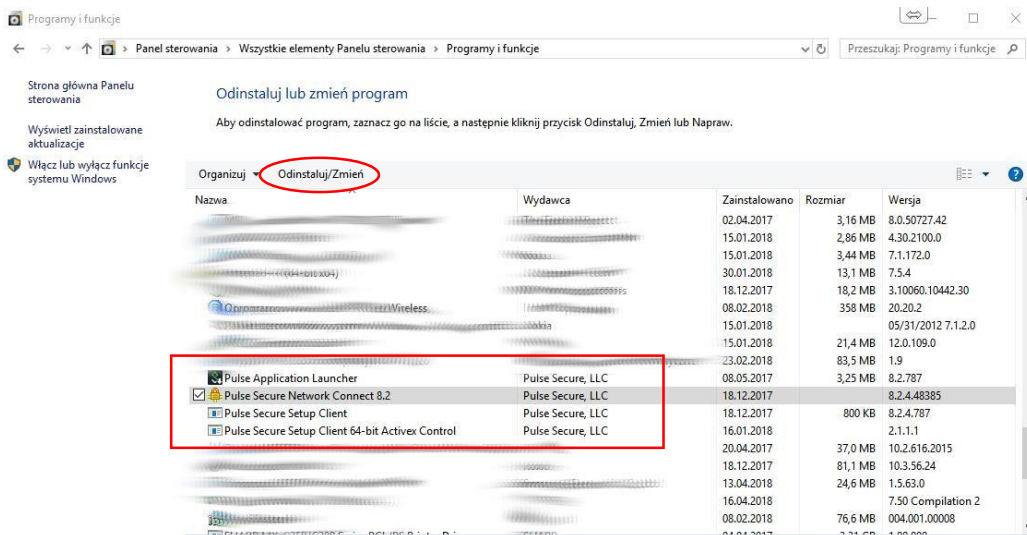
Programy i funkcje

Panel sterowania > Wszystkie elementy Panelu sterowania > Programy i funkcje

Przeszukaj: Programy i funkcje

Strona główna Panelu sterowania

Wyświetl zainstalowane aktualizacje

Włącz lub wyłącz funkcje systemu Windows

Odinstaluj lub zmień program

Aby odinstalować program, zaznacz go na liście, a następnie kliknij przycisk Odinstaluj, Zmień lub Napraw.

Organizuj ▾ Odinstaluj/Zmień

| Nazwa | Wydawca | Zainstalowano | Rozmiar | Wersja |
|---|---|---|---|---|
| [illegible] | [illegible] | 02.04.2017 | 3,16 MB | 8.0.50727.42 |
| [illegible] | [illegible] | 15.01.2018 | 2,86 MB | 4.30.2100.0 |
| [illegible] | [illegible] | 15.01.2018 | 3,44 MB | 7.1.172.0 |
| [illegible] (64-bit x64) | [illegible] | 30.01.2018 | 13,1 MB | 7.5.4 |
| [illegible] | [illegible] | 18.12.2017 | 18,2 MB | 3.10060.10442.30 |
| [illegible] Wireless | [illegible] | 08.02.2018 | 358 MB | 20.20.2 |
| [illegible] | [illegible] | 15.01.2018 | | 05/31/2012 7.1.2.0 |
| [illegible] | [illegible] | 15.01.2018 | 21,4 MB | 12.0.109.0 |
| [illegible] | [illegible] | 23.02.2018 | 83,5 MB | 1.9 |
| Pulse Application Launcher | Pulse Secure, LLC | 08.05.2017 | 3,25 MB | 8.2.787 |
| Pulse Secure Network Connect 8.2 | Pulse Secure, LLC | 18.12.2017 | | 8.2.4.48385 |
| Pulse Secure Setup Client | Pulse Secure, LLC | 18.12.2017 | 800 KB | 8.2.4.787 |
| Pulse Secure Setup Client 64-bit Activex Control | Pulse Secure, LLC | 16.01.2018 | | 2.1.1.1 |
| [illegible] | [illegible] | 20.04.2017 | 37,0 MB | 10.2.616.2015 |
| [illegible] | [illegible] | 18.12.2017 | 81,1 MB | 10.3.56.24 |
| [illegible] | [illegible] | 13.04.2018 | 24,6 MB | 1.5.63.0 |
| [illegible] | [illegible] | 16.04.2018 | | 7.50 Compilation 2 |
| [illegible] | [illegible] | 08.02.2018 | 76,6 MB | 004.001.00008 |